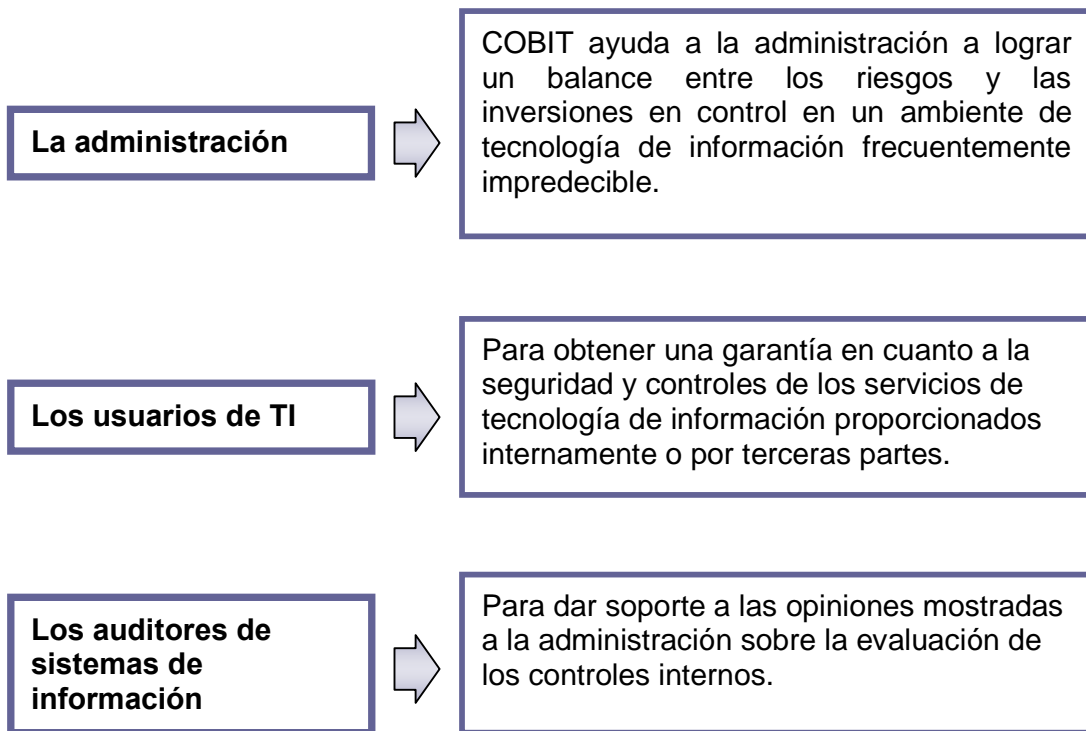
La administración

COBIT ayuda a la administración a lograr un balance entre los riesgos y las inversiones en control en un ambiente de tecnología de información frecuentemente impredecible.

Los usuarios de TI

Para obtener una garantía en cuanto a la seguridad y controles de los servicios de tecnología de información proporcionados internamente o por terceras partes.

Los auditores de sistemas de información

Para dar soporte a las opiniones mostradas a la administración sobre la evaluación de los controles internos.